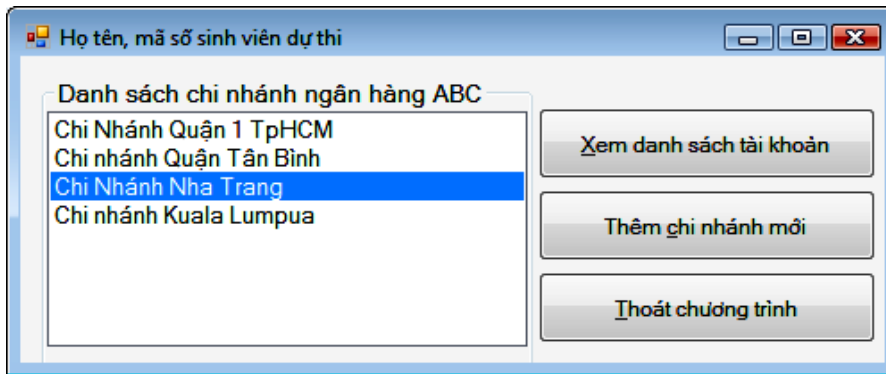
Họ tên, mã số sinh viên dự thi

Danh sách chi nhánh ngân hàng ABC

Chi Nhánh Quận 1 TpHCM
Chi nhánh Quận Tân Bình
Chi Nhánh Nha Trang
Chi nhánh Kuala Lumpua

Xem danh sách tài khoản

Thêm chi nhánh mới

Thoát chương trình